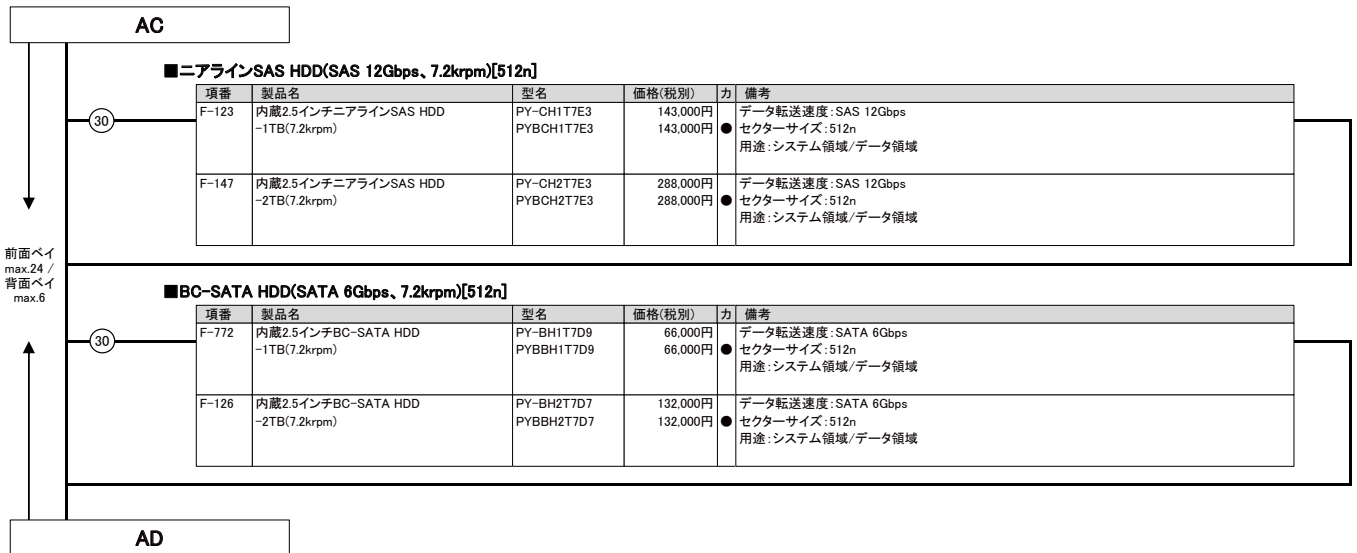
AC

前面ベイ max.24 / 背面ベイ max.6

■ニアラインSAS HDD(SAS 12Gbps、7.2krpm)[512n]

30

| 項番 | 製品名 | 型名 | 価格(税別) | カ | 備考 |
|---|---|---|---|---|---|
| F-123 | 内蔵2.5インチニアラインSAS HDD -1TB(7.2krpm) | PY-CH1T7E3 PYBCH1T7E3 | 143,000円 143,000円 | ● | データ転送速度:SAS 12Gbps セクターサイズ:512n 用途:システム領域/データ領域 |
| F-147 | 内蔵2.5インチニアラインSAS HDD -2TB(7.2krpm) | PY-CH2T7E3 PYBCH2T7E3 | 288,000円 288,000円 | ● | データ転送速度:SAS 12Gbps セクターサイズ:512n 用途:システム領域/データ領域 |

■BC-SATA HDD(SATA 6Gbps、7.2krpm)[512n]

30

| 項番 | 製品名 | 型名 | 価格(税別) | カ | 備考 |
|---|---|---|---|---|---|
| F-772 | 内蔵2.5インチBC-SATA HDD -1TB(7.2krpm) | PY-BH1T7D9 PYBBH1T7D9 | 66,000円 66,000円 | ● | データ転送速度:SATA 6Gbps セクターサイズ:512n 用途:システム領域/データ領域 |
| F-126 | 内蔵2.5インチBC-SATA HDD -2TB(7.2krpm) | PY-BH2T7D7 PYBBH2T7D7 | 132,000円 132,000円 | ● | データ転送速度:SATA 6Gbps セクターサイズ:512n 用途:システム領域/データ領域 |

AD